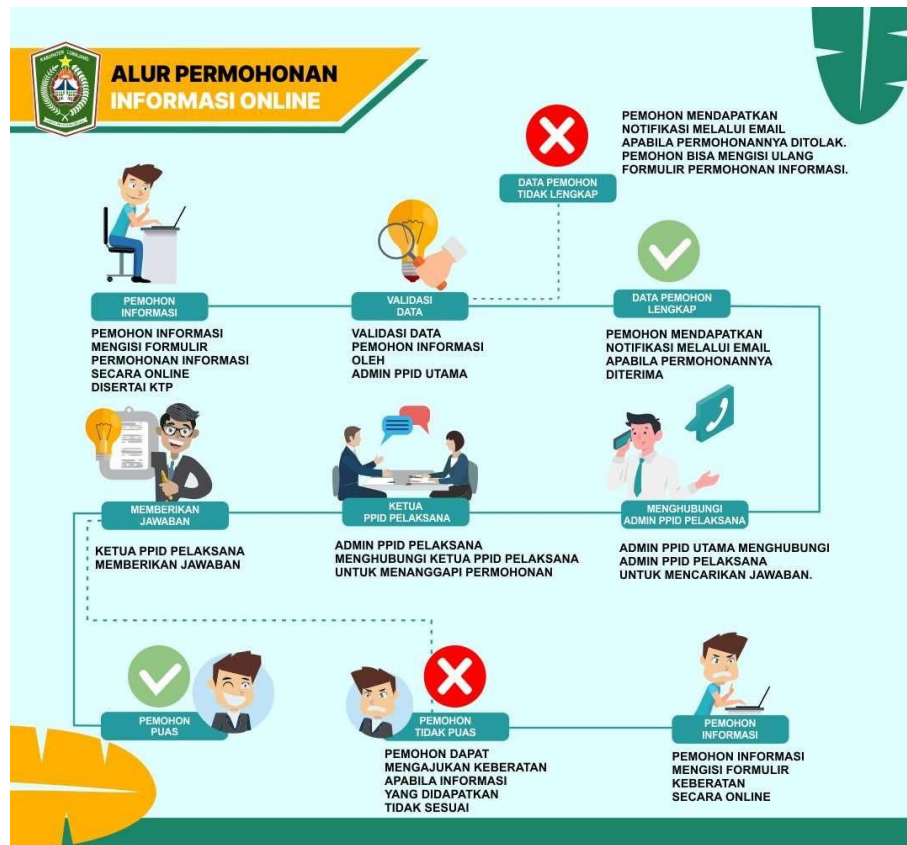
KABUPATEN LUMAJANG

ALUR PERMOHONAN
INFORMASI ONLINE

DATA PEMOHON TIDAK LENGKAP

PEMOHON MENDAPATKAN NOTIFIKASI MELALUI EMAIL APABILA PERMOHONANNYA DITOLAK. PEMOHON BISA MENGISI ULANG FORMULIR PERMOHONAN INFORMASI.

PEMOHON INFORMASI

PEMOHON INFORMASI MENGISI FORMULIR PERMOHONAN INFORMASI SECARA ONLINE DISERTAI KTP

VALIDASI DATA

VALIDASI DATA PEMOHON INFORMASI OLEH ADMIN PPID UTAMA

DATA PEMOHON LENGKAP

PEMOHON MENDAPATKAN NOTIFIKASI MELALUI EMAIL APABILA PERMOHONANNYA DITERIMA

MEMBERIKAN JAWABAN

KETUA PPID PELAKSANA MEMBERIKAN JAWABAN

KETUA PPID PELAKSANA

ADMIN PPID PELAKSANA MENGHUBUNGI KETUA PPID PELAKSANA UNTUK MENANGGAPI PERMOHONAN

MENGHUBUNGI ADMIN PPID PELAKSANA

ADMIN PPID UTAMA MENGHUBUNGI ADMIN PPID PELAKSANA UNTUK MENCARIKAN JAWABAN.

PEMOHON PUAS

PEMOHON TIDAK PUAS

PEMOHON DAPAT MENGAJUKAN KEBERATAN APABILA INFORMASI YANG DIDAPATKAN TIDAK SESUAI

PEMOHON INFORMASI

PEMOHON INFORMASI MENGISI FORMULIR KEBERATAN SECARA ONLINE